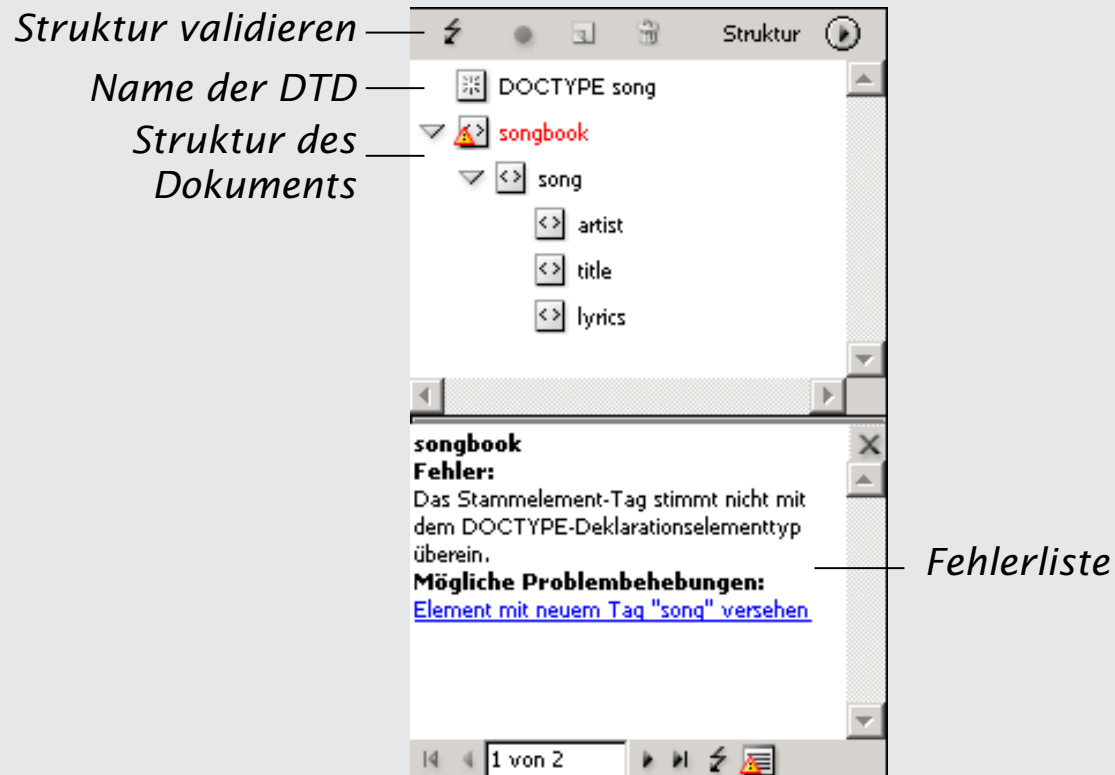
Struktur validieren

Name der DTD

Struktur des Dokuments

Struktur

DOCTYPE song

songbook

song

artist

title

lyrics

songbook
Fehler:
Das Stammelement-Tag stimmt nicht mit dem DOCTYPE-Deklarationselementtyp überein.
Mögliche Problembehebungen:
Element mit neuem Tag "song" versehen

Fehlerliste

1 von 2